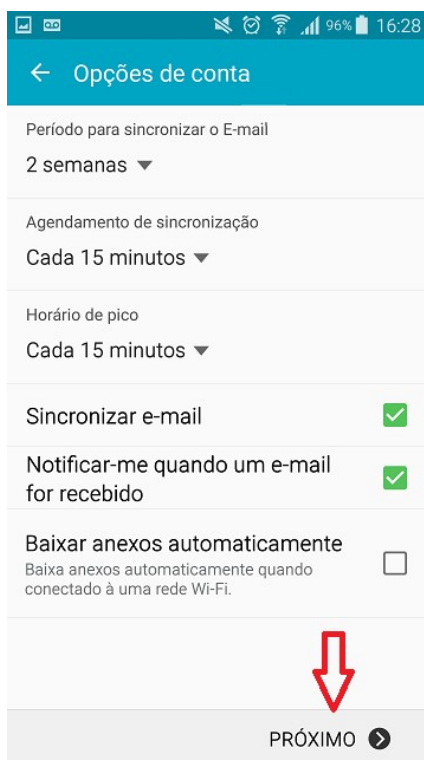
96% 16:28

Opções de conta

Período para sincronizar o E-mail
2 semanas

Agendamento de sincronização
Cada 15 minutos

Horário de pico
Cada 15 minutos

Sincronizar e-mail

Notificar-me quando um e-mail for recebido

Baixar anexos automaticamente
Baixa anexos automaticamente quando conectado à uma rede Wi-Fi.

PRÓXIMO